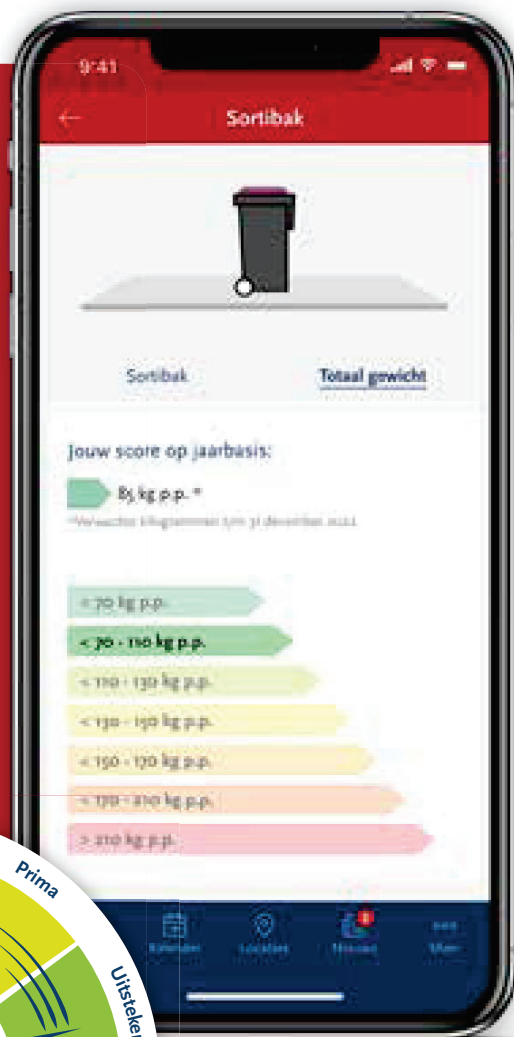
9:41

Sortibak

Sortibak

Totaal gewicht

Jouw score op jaarbasis:

85 kg p.p. *

*Verwachte kilogrammen t/m 31 december 2022

< 70 kg p.p.

< 70 - 110 kg p.p.

< 110 - 130 kg p.p.

< 130 - 150 kg p.p.

< 150 - 170 kg p.p.

< 170 - 210 kg p.p.

> 210 kg p.p.

Kalender

Locaties

Nieuws

Meer

Prima

Uitsteken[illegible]